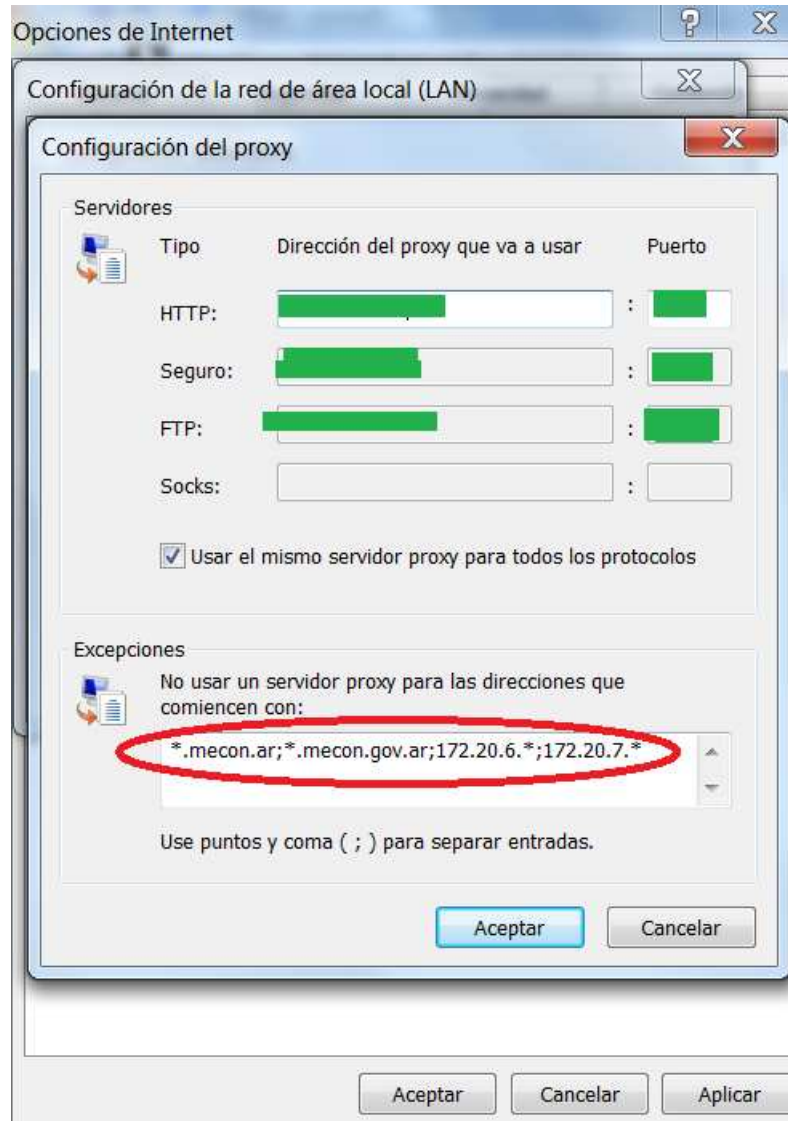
Opciones de Internet

Configuración de la red de área local (LAN)

Configuración del proxy

Servidores

Tipo Dirección del proxy que va a usar Puerto

HTTP: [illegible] : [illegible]

Seguro: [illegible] : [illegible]

FTP: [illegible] : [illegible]

Socks: :

Usar el mismo servidor proxy para todos los protocolos

Excepciones

No usar un servidor proxy para las direcciones que comiencen con:

*.mecon.ar;*.mecon.gov.ar;172.20.6.*;172.20.7.*

Use puntos y coma ( ; ) para separar entradas.

Aceptar Cancelar

Aceptar Cancelar Aplicar